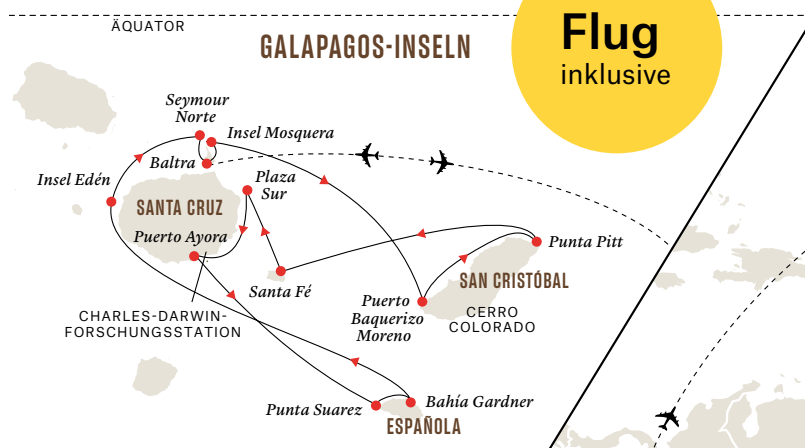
ÄQUATOR

GALAPAGOS-INSELN

Flug inklusive

Seymour Norte

Insel Mosquera

Baltra

Insel Edén

SANTA CRUZ

Plaza Sur

Puerto Ayora

Punta Pitt

SAN CRISTÓBAL

Santa Fé

Puerto Baquerizo Moreno

CERRO COLORADO

CHARLES-DARWIN-FORSCHUNGSSTATION

Punta Suarez

Bahía Gardner

ESPAÑOLA